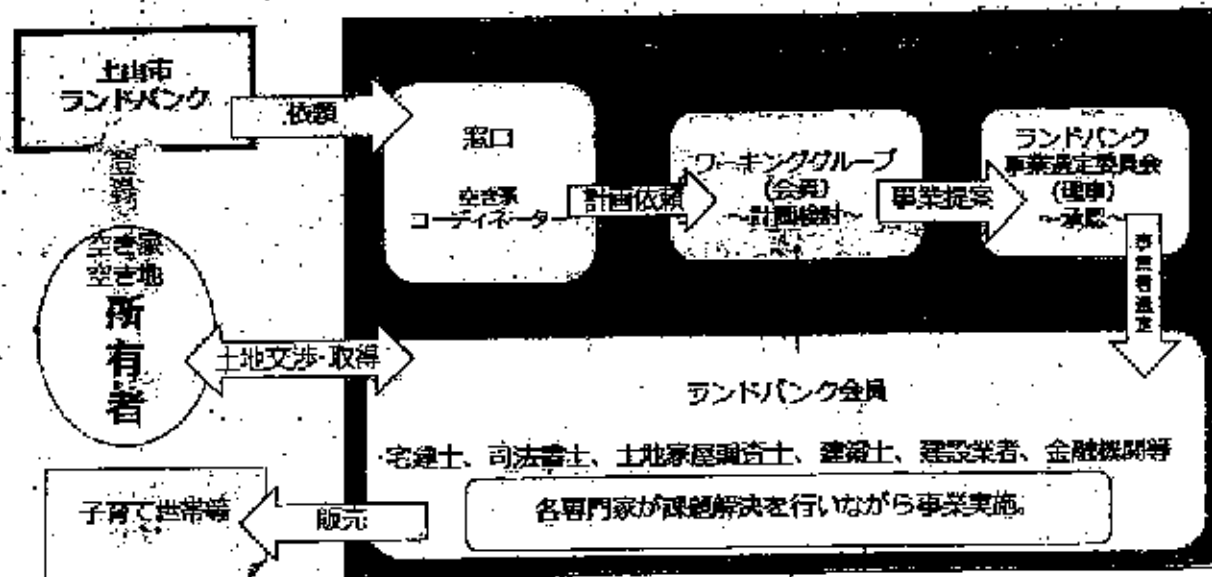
土浦市
ランドバンク

依頼

登録

空き家
空き地
所有者

窓口
空き家
コーディネーター

計画依頼

ワーキンググループ
(会員)
~計画検討~

事業提案

ランドバンク
事業選定委員会
(理事)
~承認~

事業者選定

土地交渉·取得

ランドバンク会員

宅建士、司法書士、土地家屋調査士、建築士、建設業者、金融機関等

各専門家が課題解決を行いながら事業実施。

子育て世帯等

販売